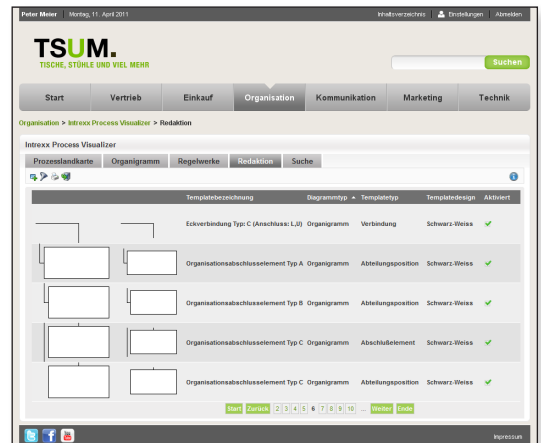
Peter Meier | Montag, 11. April 2011

Inhaltsverzeichnis | Einstellungen | Abmelden

TSUM.
TISCHE, STÜHLE UND VIEL MEHR

Suchen

Start | Vertrieb | Einkauf | Organisation | Kommunikation | Marketing | Technik

Organisation > Intrexx Process Visualizer > Redaktion

Intrexx Process Visualizer

Prozesslandkarte | Organigramm | Regelwerke | Redaktion | Suche

| | | Templatebezeichnung | Diagrammtyp | Templatetyp | Templatedesign | Aktiviert |
|---|---|---|---|---|---|---|
| | | Eckverbindung Typ: C (Anschluss: L,0) | Organigramm | Verbindung | Schwarz-Weiss | ✔ |
| | | Organisationsabschlusselement Typ A | Organigramm | Abteilungsposition | Schwarz-Weiss | ✔ |
| | | Organisationsabschlusselement Typ B | Organigramm | Abteilungsposition | Schwarz-Weiss | ✔ |
| | | Organisationsabschlusselement Typ C | Organigramm | Abschlußelement | Schwarz-Weiss | ✔ |
| | | Organisationsabschlusselement Typ C | Organigramm | Abteilungsposition | Schwarz-Weiss | ✔ |

Start | Zurück | 2 3 4 5 6 7 8 9 10 ... | Weiter | Ende

Impressum